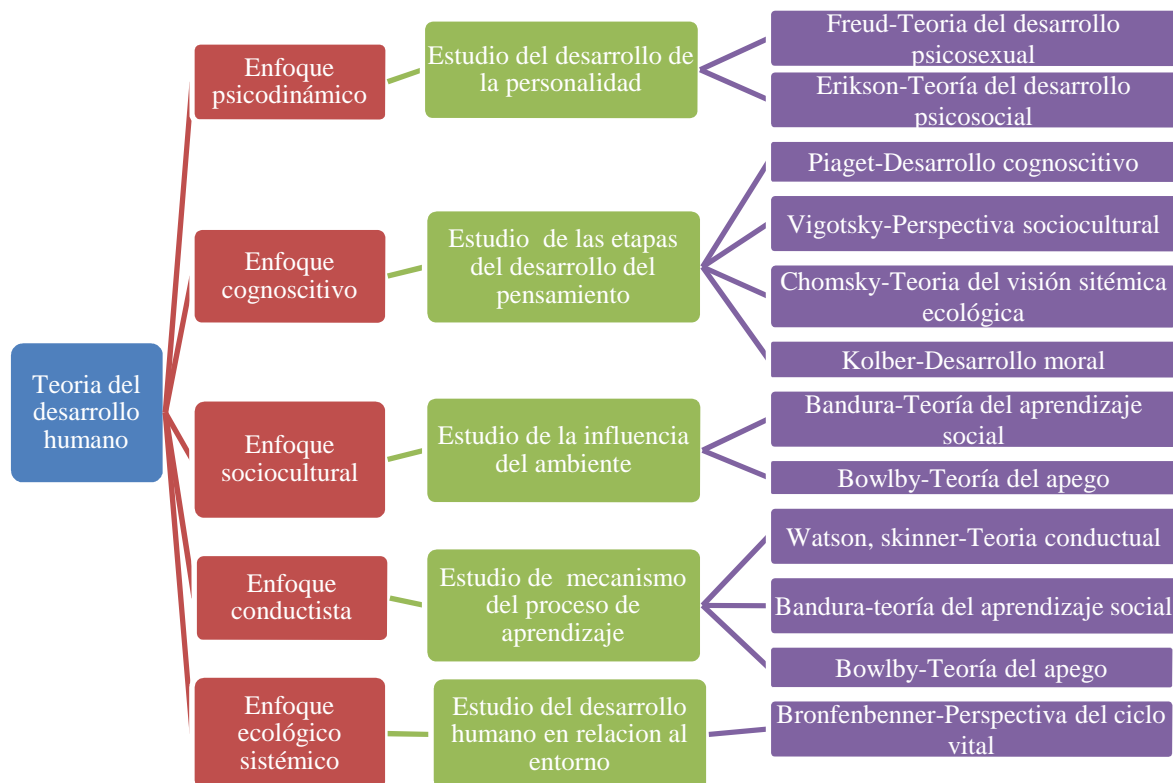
Teoria del desarrollo humano

Enfoque psicodinámico

Estudio del desarrollo de la personalidad

Freud-Teoria del desarrollo psicosexual

Erikson-Teoría del desarrollo psicosocial

Enfoque cognoscitivo

Estudio de las etapas del desarrollo del pensamiento

Piaget-Desarrollo cognoscitivo

Vigotsky-Perspectiva sociocultural

Chomsky-Teoria del visión sitémica ecológica

Kolber-Desarrollo moral

Enfoque sociocultural

Estudio de la influencia del ambiente

Bandura-Teoría del aprendizaje social

Bowlby-Teoría del apego

Enfoque conductista

Estudio de mecanismo del proceso de aprendizaje

Watson, skinner-Teoria conductual

Bandura-teoría del aprendizaje social

Bowlby-Teoría del apego

Enfoque ecológico sistémico

Estudio del desarrollo humano en relacion al entorno

Bronfenbenner-Perspectiva del ciclo vital